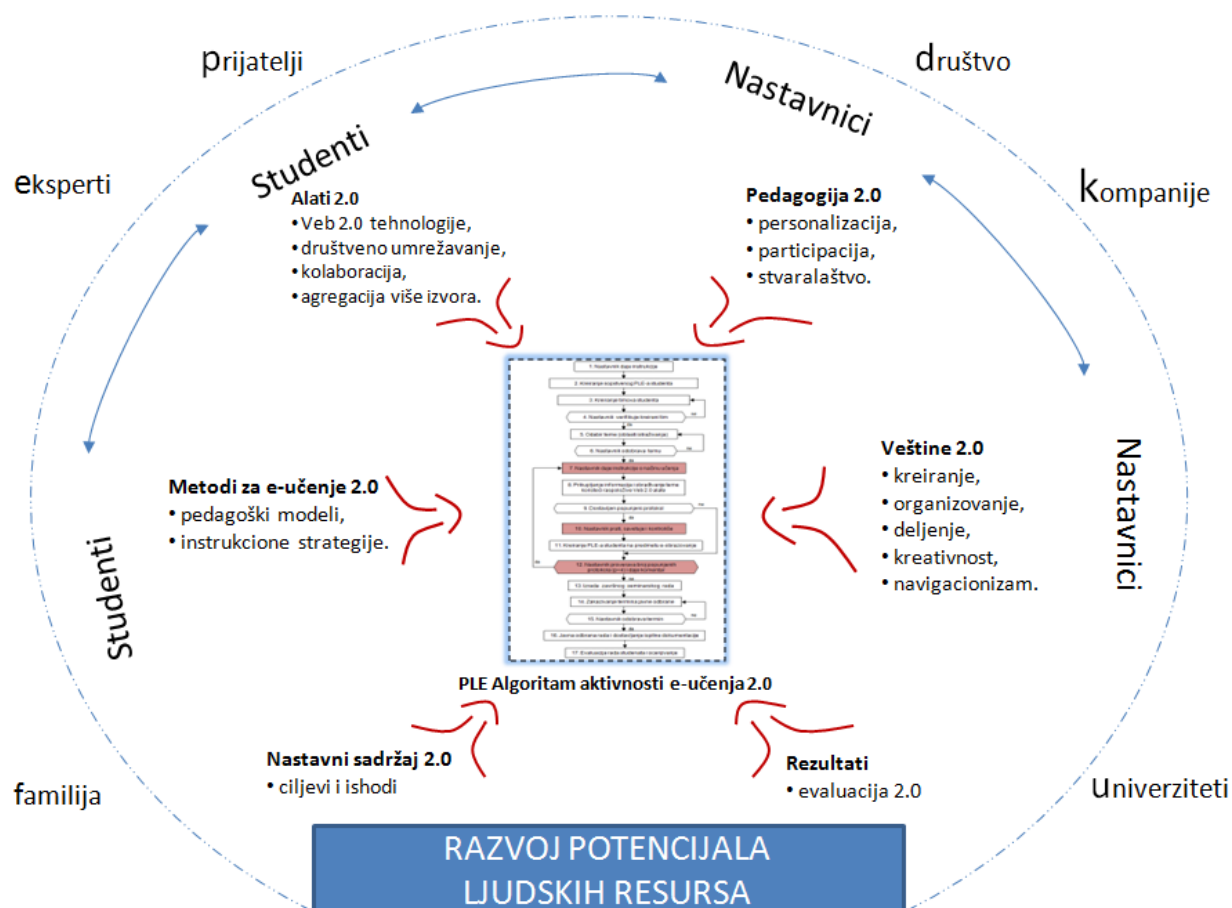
prijatelji

društvo

Nastavnici

eksperti

Studenti

kompanije

Alati 2.0
• Veb 2.0 tehnologije,
• društveno umrežavanje,
• kolaboracija,
• agregacija više izvora.

Pedagogija 2.0
• personalizacija,
• participacija,
• stvaralaštvo.

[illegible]

Veštine 2.0
• kreiranje,
• organizovanje,
• deljenje,
• kreativnost,
• navigacionizam.

Nastavnici

Metodi za e-učenje 2.0
• pedagoški modeli,
• instrukcione strategije.

Studenti

PLE Algoritam aktivnosti e-učenja 2.0

Nastavni sadržaj 2.0
• ciljevi i ishodi

Rezultati
• evaluacija 2.0

familija

univerziteti

RAZVOJ POTENCIJALA
LJUDSKIH RESURSA